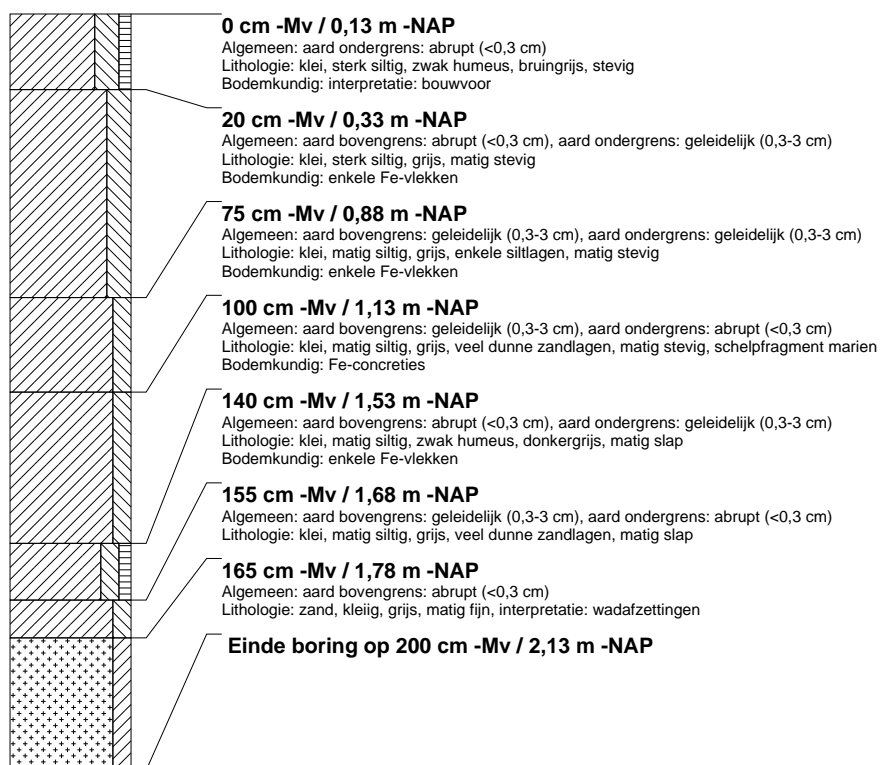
**0 cm -Mv / 0,13 m -NAP**
Algemeen: aard ondergrens: abrupt (<0,3 cm)
Lithologie: klei, sterk siltig, zwak humeus, bruingrijs, stevig
Bodemkundig: interpretatie: bouwvoor

**20 cm -Mv / 0,33 m -NAP**
Algemeen: aard bovengrens: abrupt (<0,3 cm), aard ondergrens: geleidelijk (0,3-3 cm)
Lithologie: klei, sterk siltig, grijs, matig stevig
Bodemkundig: enkele Fe-vlekken

**75 cm -Mv / 0,88 m -NAP**
Algemeen: aard bovengrens: geleidelijk (0,3-3 cm), aard ondergrens: geleidelijk (0,3-3 cm)
Lithologie: klei, matig siltig, grijs, enkele siltlagen, matig stevig
Bodemkundig: enkele Fe-vlekken

**100 cm -Mv / 1,13 m -NAP**
Algemeen: aard bovengrens: geleidelijk (0,3-3 cm), aard ondergrens: abrupt (<0,3 cm)
Lithologie: klei, matig siltig, grijs, veel dunne zandlagen, matig stevig, schelpfragment marien
Bodemkundig: Fe-concreties

**140 cm -Mv / 1,53 m -NAP**
Algemeen: aard bovengrens: abrupt (<0,3 cm), aard ondergrens: geleidelijk (0,3-3 cm)
Lithologie: klei, matig siltig, zwak humeus, donkergrijs, matig slap
Bodemkundig: enkele Fe-vlekken

**155 cm -Mv / 1,68 m -NAP**
Algemeen: aard bovengrens: geleidelijk (0,3-3 cm), aard ondergrens: abrupt (<0,3 cm)
Lithologie: klei, matig siltig, grijs, veel dunne zandlagen, matig slap

**165 cm -Mv / 1,78 m -NAP**
Algemeen: aard bovengrens: abrupt (<0,3 cm)
Lithologie: zand, kleiig, grijs, matig fijn, interpretatie: wadafzettingen

**Einde boring op 200 cm -Mv / 2,13 m -NAP**